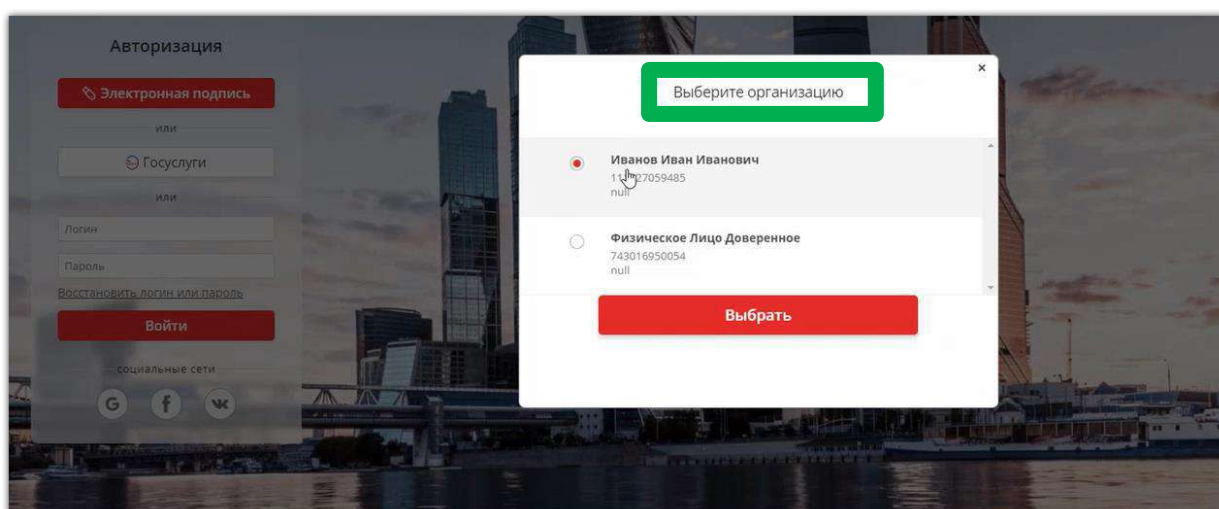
Авторизация

Электронная подпись

или

Госуслуги

или

Логин

Пароль

Восстановить логин или пароль

Войти

социальные сети

×

Выберите организацию

Иванов Иван Иванович
11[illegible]27059485
null

Физическое Лицо Доверенное
743016950054
null

Выбрать